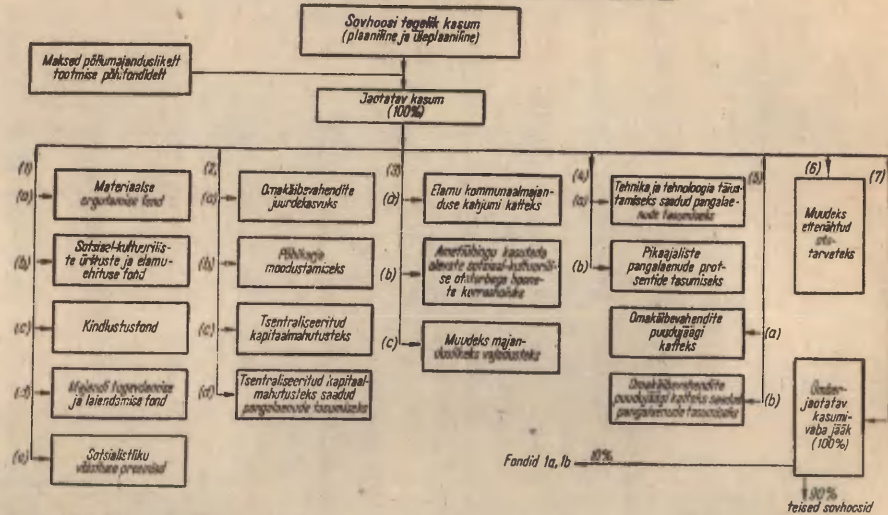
Sovhoosi tegelik kasum
(plaaniline ja üleplaaniline)

Maksed põllumajandusliku tootmise põhifondidelt

Jaotatav kasum
(100%)

(1)
(a) Materiaalse ergutamise fond
(b) Sotsiaal-kultuuriliste üriituste ja elamuehituse fond
(c) Kindlustusfond
(d) Majandi tugevdamise ja laiendamise fond
(e) Sotsialistliku võistluse preemiad

(2)
(a) Omakäibevahendite juurdekasvuks
(b) Põhikapitali moodustamiseks
(c) Tsentraliseeritud kapitaalmahutusteks
(d) Tsentraliseeritud kapitaalmahutusteks saadud pangalaenude tasumiseks

(3)
(a) Elamu kommunaalmajanduse kahjumi katteks
(b) Ametiühingu kasutada olevate sotsiaal-kultuuriliste ehitiste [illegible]
(c) Muudeks majanduslikeks vajadusteks

(4)
(a) Tehnika ja tehnoloogia täiustamiseks saadud pangalaenude tasumiseks
(b) Pikaajaliste pangalaenude protsentide tasumiseks

(5)
Omakäibevahendite puudujäägi katteks (a)
Omakäibevahendite puudujäägi katteks saadud pangalaenude tasumiseks (b)

(6)
Muudeks ettenähtud vajadusteks

(7)
Ümberjaotatav kasumivaba jääk (100%)

Fondid 1a, 1b — 10%

90%
teised sovhoosid